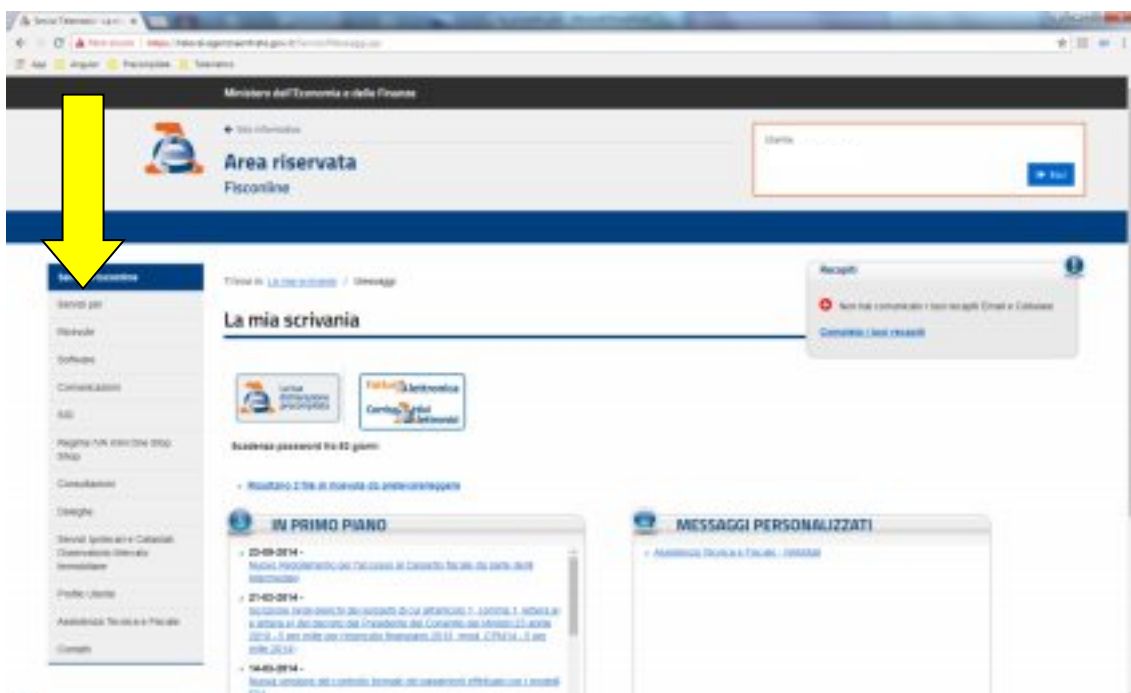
Ministero dell'Economia e delle Finanze

Area riservata
Fisconline

Utente

Esci

Servizi per
Rimborsi
Software
Comunicazioni
F24
Regime IVA Mini One Stop Shop
Consultazioni
Dichiarazioni
Servizi Ipotecari e Catastali Osservatorio Mercato Immobiliare
Profilo Utente
Assistenza Tecnica e Fiscale
Contatti

Ti trovi in: La mia scrivania / Messaggi

La mia scrivania

Recapiti

Non hai comunicato i tuoi recapiti Email e Cellulare

Completa i tuoi recapiti

La tua dichiarazione precompilata

Fatture e Corrispettivi elettronici

Scadenza password fra 83 giorni

Risultano 2 file di ricevuta da aprire/scaricare

IN PRIMO PIANO

MESSAGGI PERSONALIZZATI

Assistenza Tecnica e Fiscale - Informazioni

- 23-09-2014 -
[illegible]

- 27-03-2014 -
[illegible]

- 14-03-2014 -
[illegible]